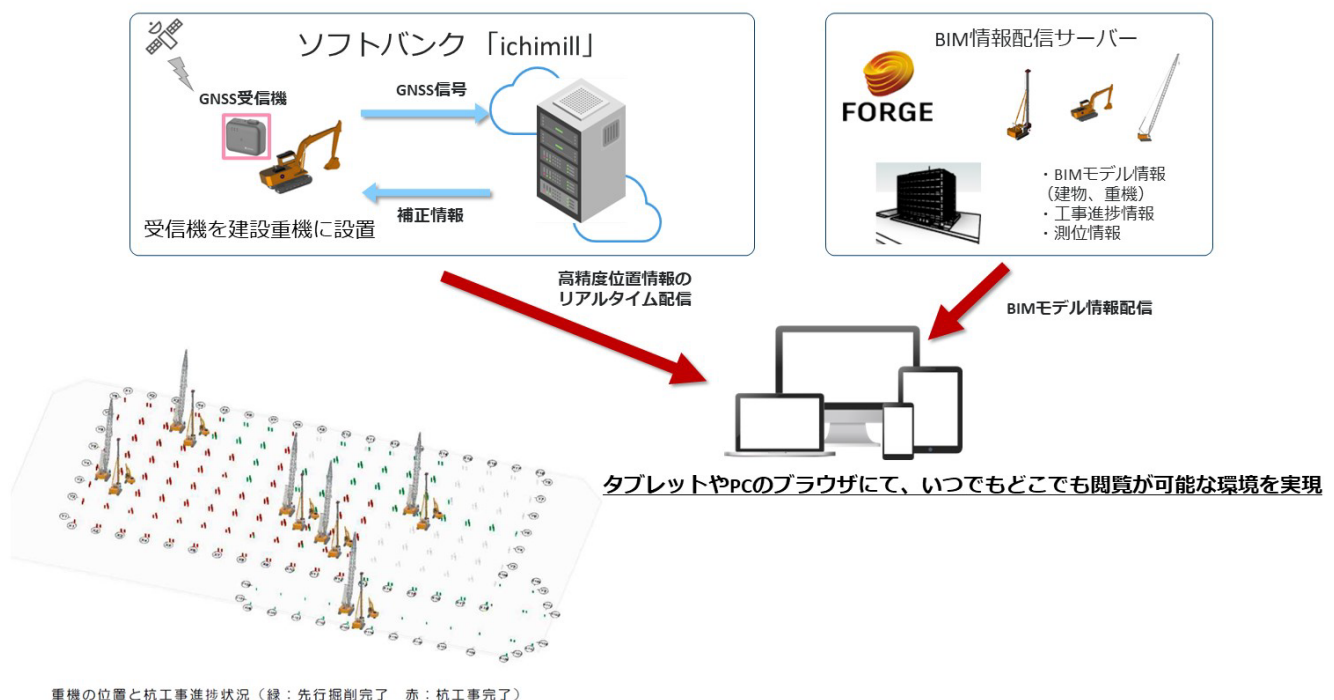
ソフトバンク「ichimill」

GNSS受信機

GNSS信号

補正情報

受信機を建設重機に設置

BIM情報配信サーバー

FORGE

・BIMモデル情報（建物、重機）
・工事進捗情報
・測位情報

高精度位置情報のリアルタイム配信

BIMモデル情報配信

タブレットやPCのブラウザにて、いつでもどこでも閲覧が可能な環境を実現

重機の位置と杭工事進捗状況（緑：先行掘削完了　赤：杭工事完了）